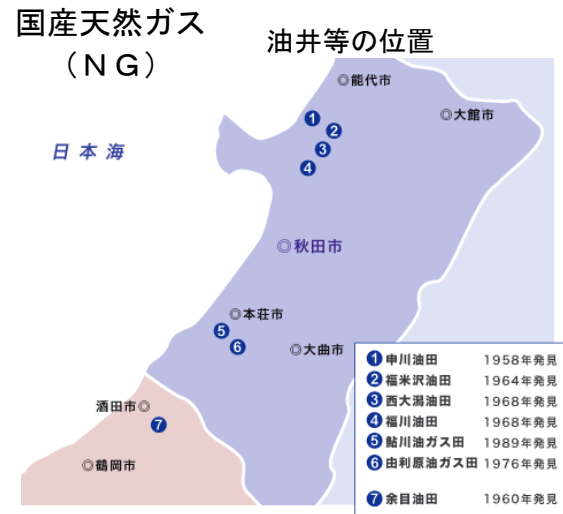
国産天然ガス
（ＮＧ）

油井等の位置

◎能代市
◎大館市
日本海
◎秋田市
◎本荘市
◎大曲市
酒田市◎
◎鶴岡市

1
2
3
4
5
6
7

| | |
|---|---|
| 1 申川油田 | 1958年発見 |
| 2 福米沢油田 | 1964年発見 |
| 3 西大潟油田 | 1968年発見 |
| 4 福川油田 | 1968年発見 |
| 5 鮎川油ガス田 | 1989年発見 |
| 6 由利原油ガス田 | 1976年発見 |
| 7 余目油田 | 1960年発見 |